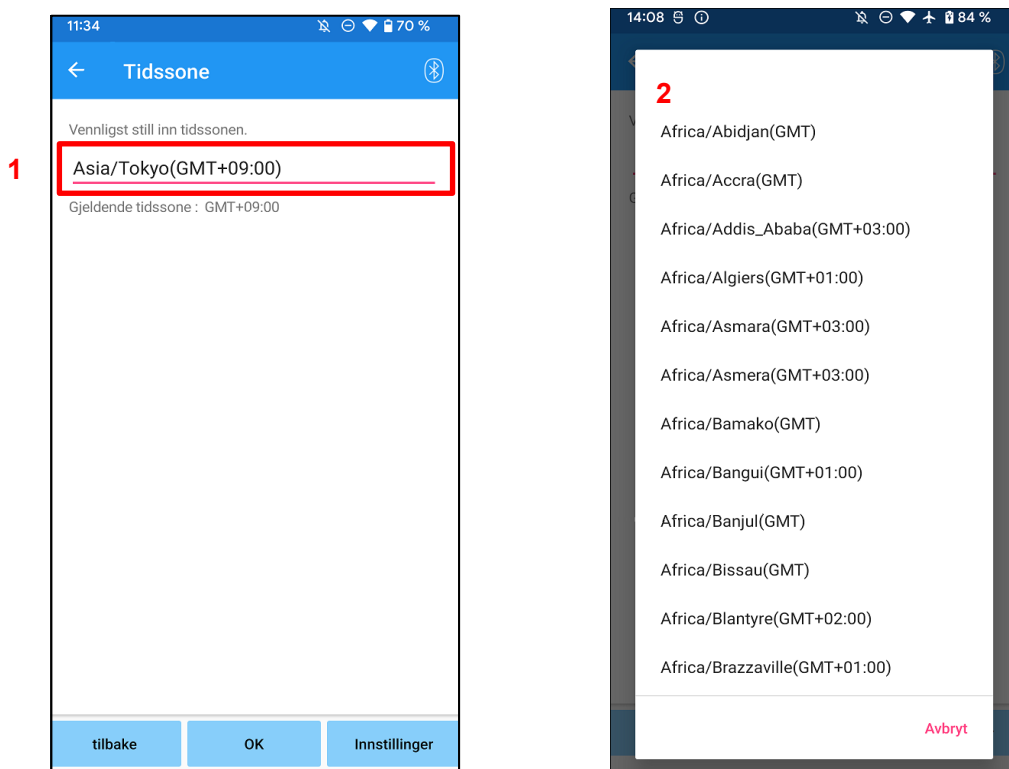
11:34 70 %

Tidssone

Vennligst still inn tidssonen.

1

Asia/Tokyo(GMT+09:00)

Gjeldende tidssone : GMT+09:00

tilbake

OK

Innstillinger

14:08 84 %

2

Africa/Abidjan(GMT)

Africa/Accra(GMT)

Africa/Addis_Ababa(GMT+03:00)

Africa/Algiers(GMT+01:00)

Africa/Asmara(GMT+03:00)

Africa/Asmera(GMT+03:00)

Africa/Bamako(GMT)

Africa/Bangui(GMT+01:00)

Africa/Banjul(GMT)

Africa/Bissau(GMT)

Africa/Blantyre(GMT+02:00)

Africa/Brazzaville(GMT+01:00)

Avbryt